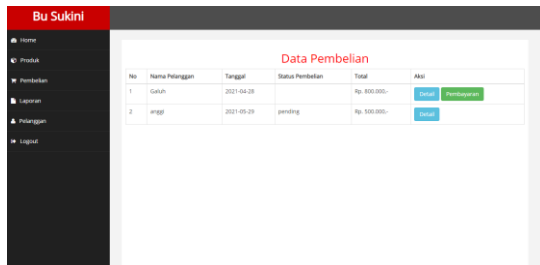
Bu Sukini

Home
Produk
Pembelian
Laporan
Pelanggan
Logout

Data Pembelian

| No | Nama Pelanggan | Tanggal | Status Pembelian | Total | Aksi |
|---|---|---|---|---|---|
| 1 | Galuh | 2021-04-28 | | Rp. 800.000,- | Detail Pembayaran |
| 2 | anggi | 2021-05-29 | pending | Rp. 500.000,- | Detail |